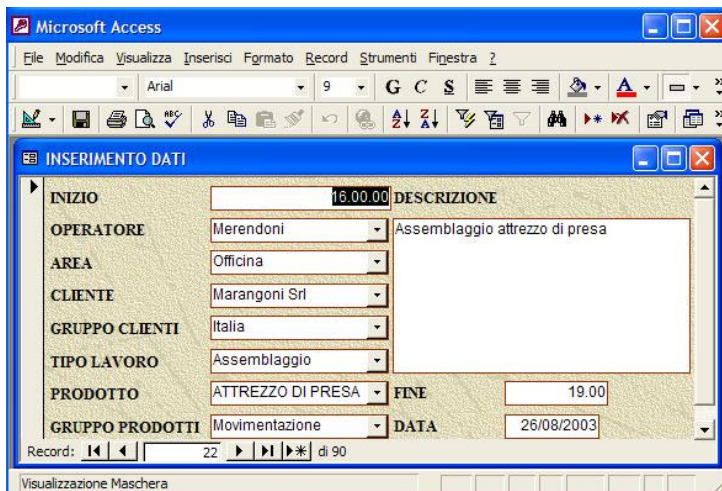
Microsoft Access

File Modifica Visualizza Inserisci Formato Record Strumenti Finestra ?

Arial 9 G C S

INSERIMENTO DATI

INIZIO 16.00.00

DESCRIZIONE

OPERATORE Merendoni

Assemblaggio attrezzo di presa

AREA Officina

CLIENTE Marangoni Srl

GRUPPO CLIENTI Italia

TIPO LAVORO Assemblaggio

PRODOTTO ATTREZZO DI PRESA

FINE 19.00

GRUPPO PRODOTTI Movimentazione

DATA 26/08/2003

Record: 22 di 90

Visualizzazione Maschera